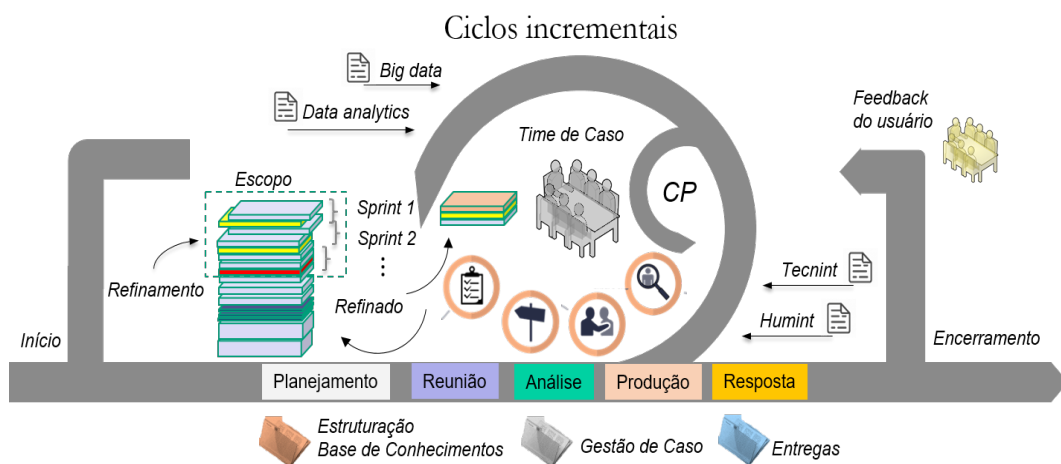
Ciclos incrementais

Big data

Data analytics

Feedback do usuário

Time de Caso

Escopo

Sprint 1

Sprint 2

⋮

CP

Refinamento

Refinado

Tecnint

Humint

Início

Encerramento

Planejamento

Reunião

Análise

Produção

Resposta

Estruturação Base de Conhecimentos

Gestão de Caso

Entregas